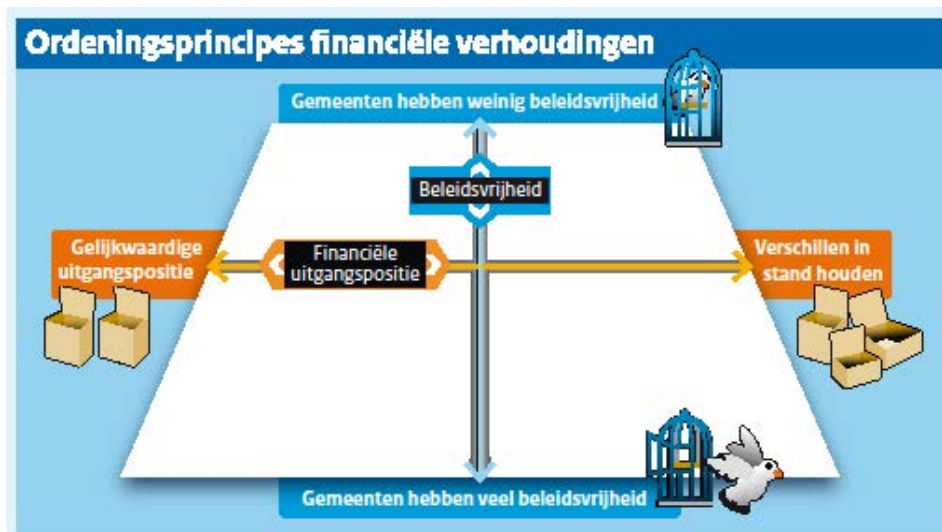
Ordeningsprincipes financiële verhoudingen

Gemeenten hebben weinig beleidsvrijheid

Beleidsvrijheid

Gelijkwaardige uitgangspositie

Financiële uitgangspositie

Verschillen in stand houden

Gemeenten hebben veel beleidsvrijheid